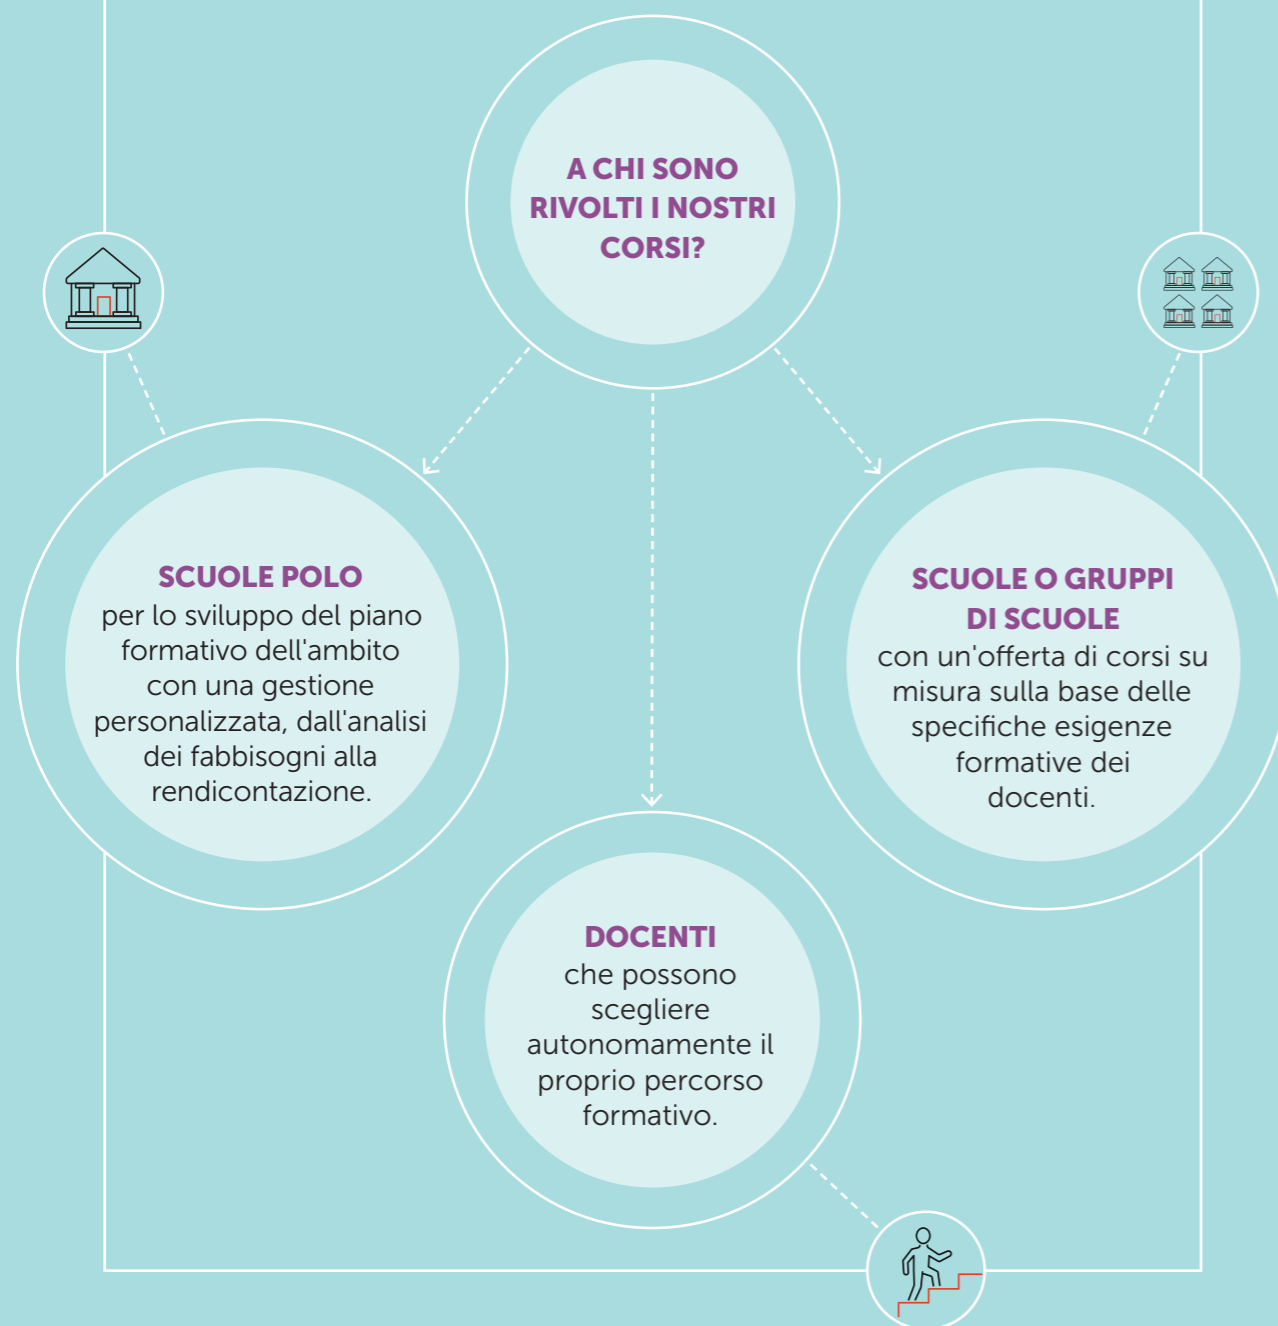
A CHI SONO RIVOLTI I NOSTRI CORSI?

SCUOLE POLO
per lo sviluppo del piano formativo dell'ambito con una gestione personalizzata, dall'analisi dei fabbisogni alla rendicontazione.

SCUOLE O GRUPPI DI SCUOLE
con un'offerta di corsi su misura sulla base delle specifiche esigenze formative dei docenti.

DOCENTI
che possono scegliere autonomamente il proprio percorso formativo.